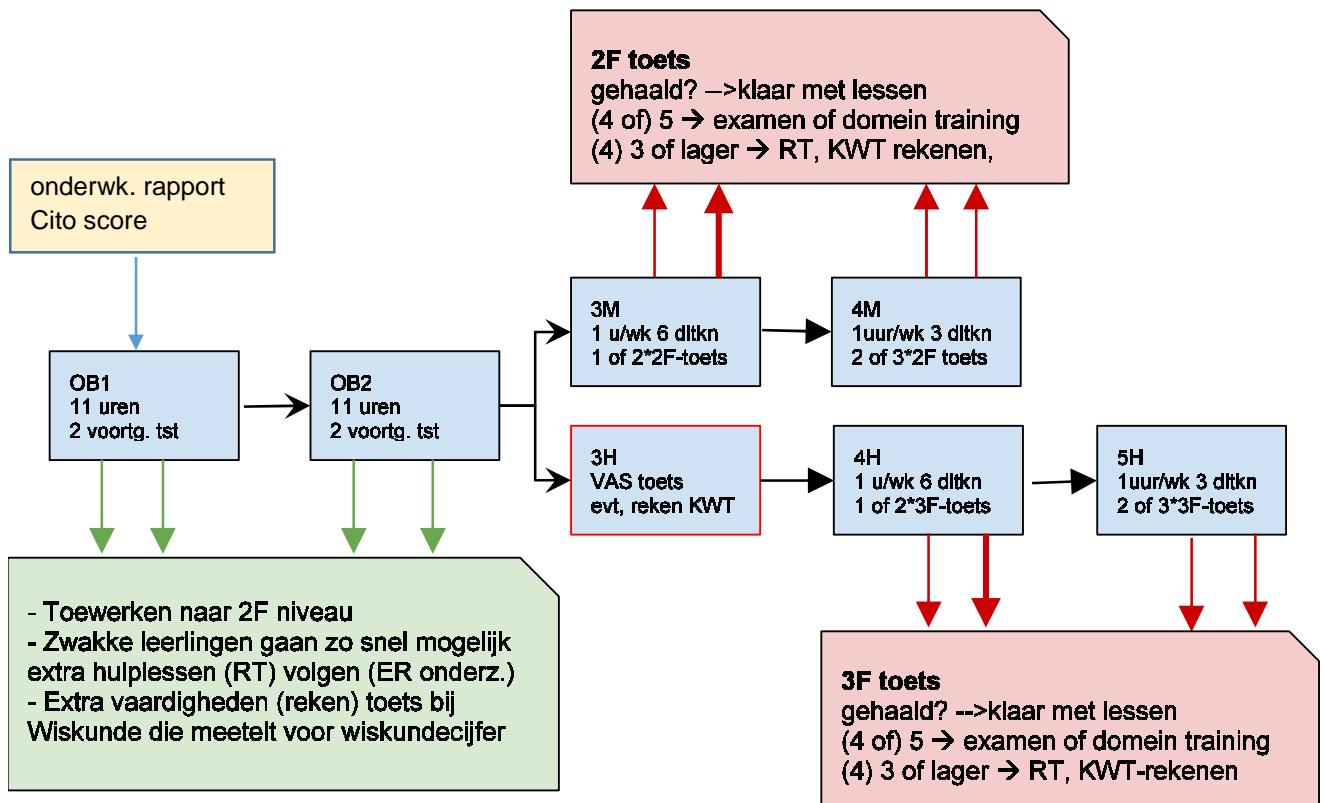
**2F toets**
gehaald? –>klaar met lessen
(4 of) 5 → examen of domein training
(4) 3 of lager → RT, KWT rekenen,

onderwk. rapport
Cito score

OB1
11 uren
2 voortg. tst

OB2
11 uren
2 voortg. tst

3M
1 u/wk 6 dltkn
1 of 2*2F-toets

4M
1uur/wk 3 dltkn
2 of 3*2F toets

3H
VAS toets
evt, reken KWT

4H
1 u/wk 6 dltkn
1 of 2*3F-toets

5H
1uur/wk 3 dltkn
2 of 3*3F-toets

- Toewerken naar 2F niveau
- Zwakke leerlingen gaan zo snel mogelijk extra hulplessen (RT) volgen (ER onderz.)
- Extra vaardigheden (reken) toets bij Wiskunde die meetelt voor wiskundecijfer

**3F toets**
gehaald? -->klaar met lessen
(4 of) 5 → examen of domein training
(4) 3 of lager → RT, KWT-rekenen